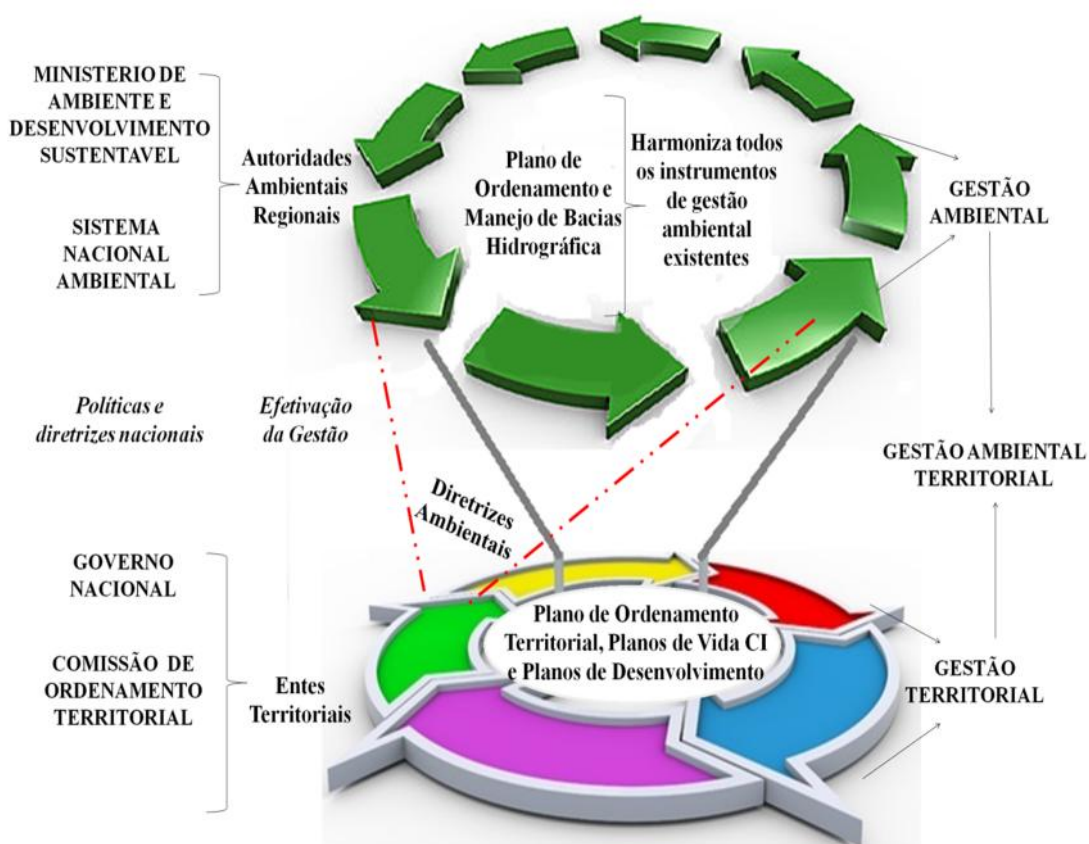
MINISTERIO DE AMBIENTE E DESENVOLVIMENTO SUSTENTAVEL

SISTEMA NACIONAL AMBIENTAL

Autoridades Ambientais Regionais

Plano de Ordenamento e Manejo de Bacias Hidrográfica

Harmoniza todos os instrumentos de gestão ambiental existentes

GESTÃO AMBIENTAL

Políticas e diretrizes nacionais

Efetivação da Gestão

Diretrizes Ambientais

GESTÃO AMBIENTAL TERRITORIAL

GOVERNO NACIONAL

COMISSÃO DE ORDENAMENTO TERRITORIAL

Entes Territoriais

Plano de Ordenamento Territorial, Planos de Vida CI e Planos de Desenvolvimento

GESTÃO TERRITORIAL